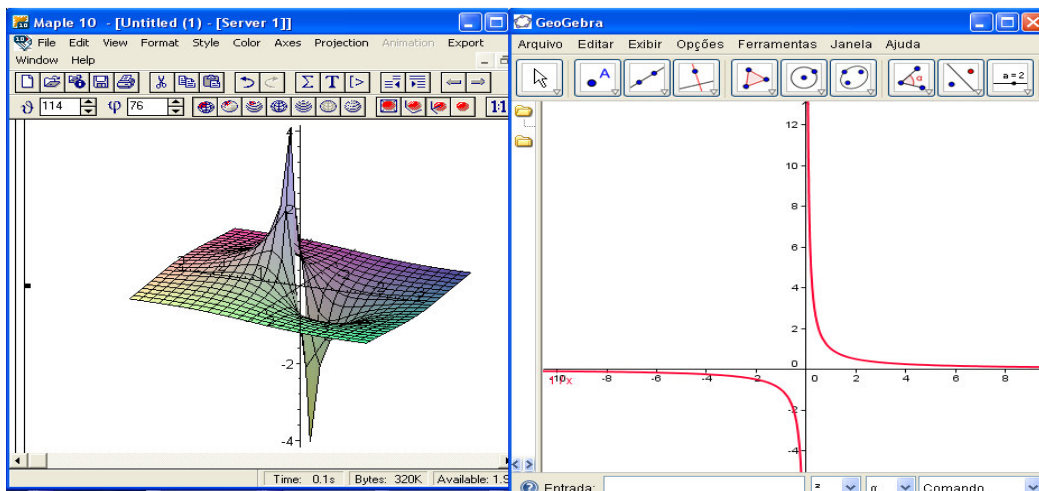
Maple 10 - [Untitled (1) - [Server 1]]

File Edit View Format Style Color Axes Projection Animation Export Window Help

$\vartheta$ 114 $\varphi$ 76

1:1

4

2

-2

-4

Time: 0.1s Bytes: 320K Available: 1.9

GeoGebra

Arquivo Editar Exibir Opções Ferramentas Janela Ajuda

a = 2

12

10

8

6

4

2

0

-10 x -8 -6 -4 -2 0 2 4 6 8

-2

-4

Entrada: α Comando